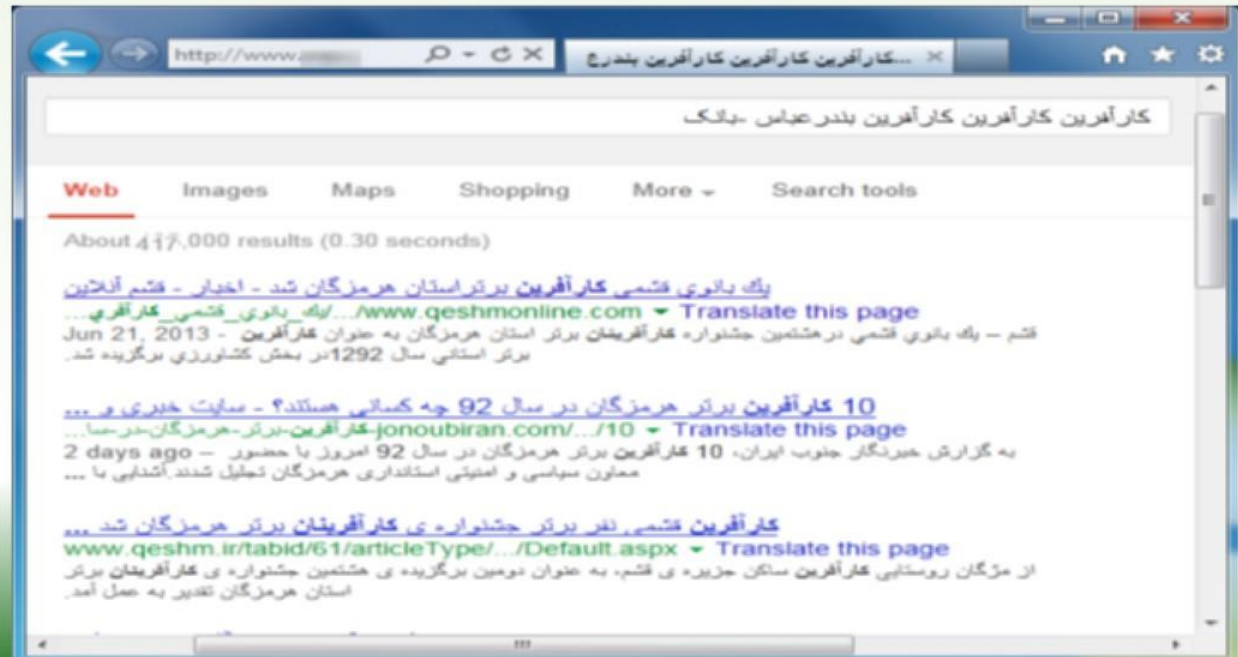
http://www.

...کارآفرین کارآفرین کارآفرین بندرع

کارآفرین کارآفرین کارآفرین بندرعباس -بانک

Web Images Maps Shopping More Search tools

About 417,000 results (0.30 seconds)

یک بانوی قشمی کارآفرین برتراستان هرمزگان شد - اخبار - قشم آنلاین
www.qeshmonline.com/.../یک_بانوی_قشمی_کارآفری... ▾ Translate this page
Jun 21, 2013 - قشم – یک بانوی قشمی درهشتمین جشنواره کارآفرینان برتر استان هرمزگان به عنوان کارآفرین برتر استانی سال 1292در بخش کشاورزی برگزیده شد.

10 کارآفرین برتر هرمزگان در سال 92 چه کسانی هستند؟ - سایت خبری و ...
jonoubiran.com/.../10-کارآفرین-برتر-هرمزگان-در-سا... ▾ Translate this page
2 days ago – به گزارش خبرنگار جنوب ایران، 10 کارآفرین برتر هرمزگان در سال 92 امروز با حضور معاون سیاسی و امنیتی استانداری هرمزگان تجلیل شدند.آشنایی با ...

کارآفرین قشمی نفر برتر جشنواره ی کارآفرینان برتر هرمزگان شد ...
www.qeshm.ir/tabid/61/articleType/.../Default.aspx ▾ Translate this page
از مژگان روستایی کارآفرین ساکن جزیره ی قشم، به عنوان دومین برگزیده ی هشتمین جشنواره ی کارآفرینان برتر استان هرمزگان تقدیر به عمل آمد.